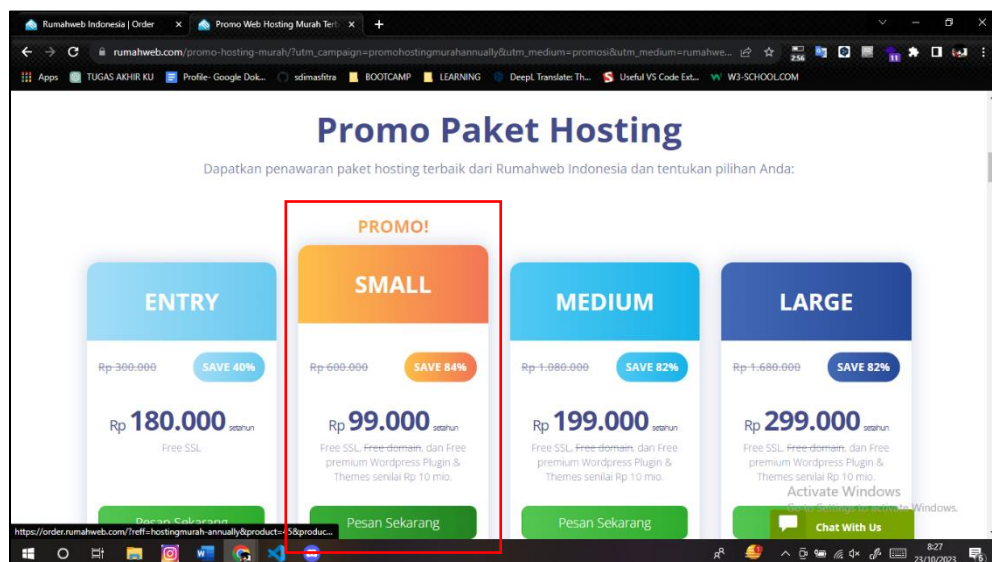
Rumahweb Indonesia | Order
Promo Web Hosting Murah Terb
rumahweb.com/promo-hosting-murah/?utm_campaign=promohostingmurahannually&utm_medium=promosi&utm_medium=rumahwe...
Apps TUGAS AKHIR KU Profile- Google Dok... sdimasfitra BOOTCAMP LEARNING DeepL Translate: Th... Useful VS Code Ext... W3-SCHOOL.COM

Promo Paket Hosting

Dapatkan penawaran paket hosting terbaik dari Rumahweb Indonesia dan tentukan pilihan Anda:

PROMO!

ENTRY
~~Rp 300.000~~ SAVE 40%
Rp 180.000 setahun
Free SSL
Pesan Sekarang

SMALL
~~Rp 600.000~~ SAVE 84%
Rp 99.000 setahun
Free SSL, ~~Free domain~~, dan Free premium Wordpress Plugin & Themes senilai Rp 10 mio.
Pesan Sekarang

MEDIUM
~~Rp 1.080.000~~ SAVE 82%
Rp 199.000 setahun
Free SSL, ~~Free domain~~, dan Free premium Wordpress Plugin & Themes senilai Rp 10 mio.
Pesan Sekarang

LARGE
~~Rp 1.680.000~~ SAVE 82%
Rp 299.000 setahun
Free SSL, ~~Free domain~~, dan Free premium Wordpress Plugin & Themes senilai Rp 10 mio.

Activate Windows
Go to Settings to activate Windows.
Chat With Us

https://order.rumahweb.com/?reff=hostingmurah-annually&product=45&produc...

8:27
23/10/2023